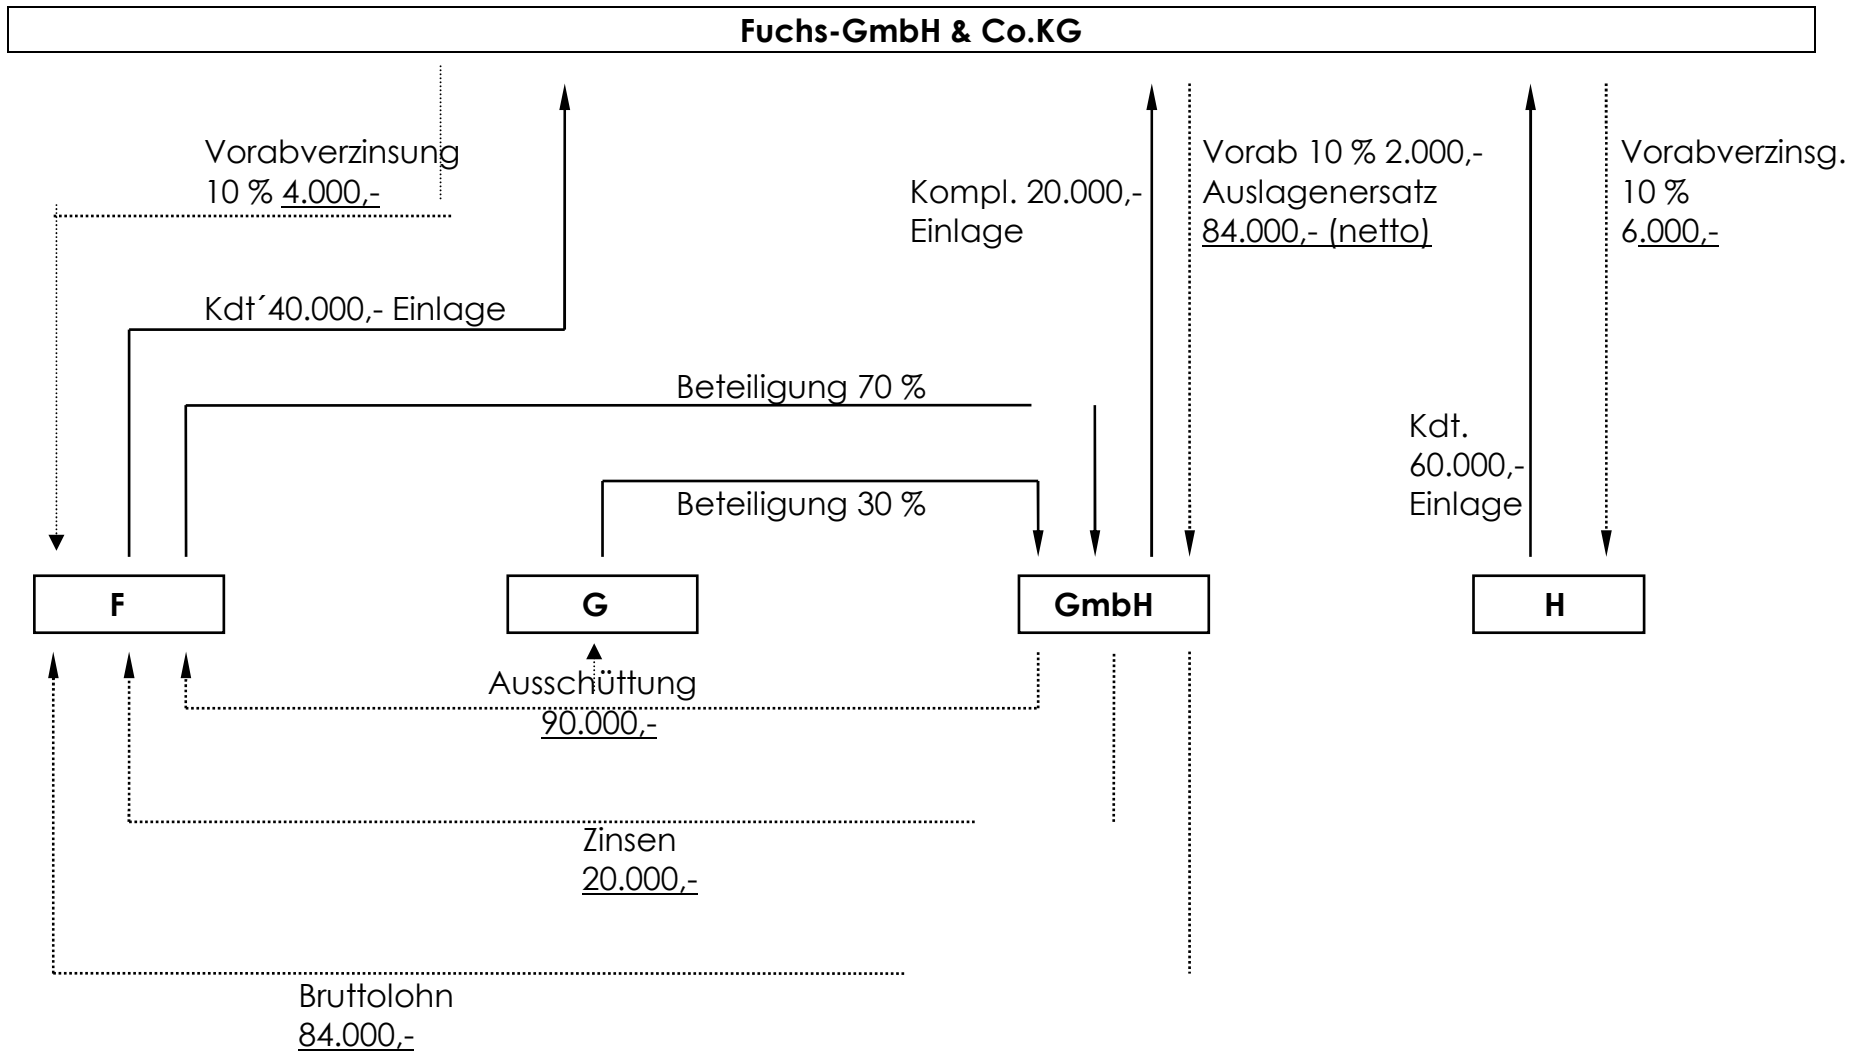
Fuchs-GmbH & Co.KG

Vorabverzinsung
10 % 4.000,-

Kdt´40.000,- Einlage

Kompl. 20.000,-
Einlage

Vorab 10 % 2.000,-
Auslagenersatz
84.000,- (netto)

Vorabverzinsg.
10 %
6.000,-

Beteiligung 70 %

Beteiligung 30 %

Kdt.
60.000,-
Einlage

F

G

GmbH

H

Ausschüttung
90.000,-

Zinsen
20.000,-

Bruttolohn
84.000,-